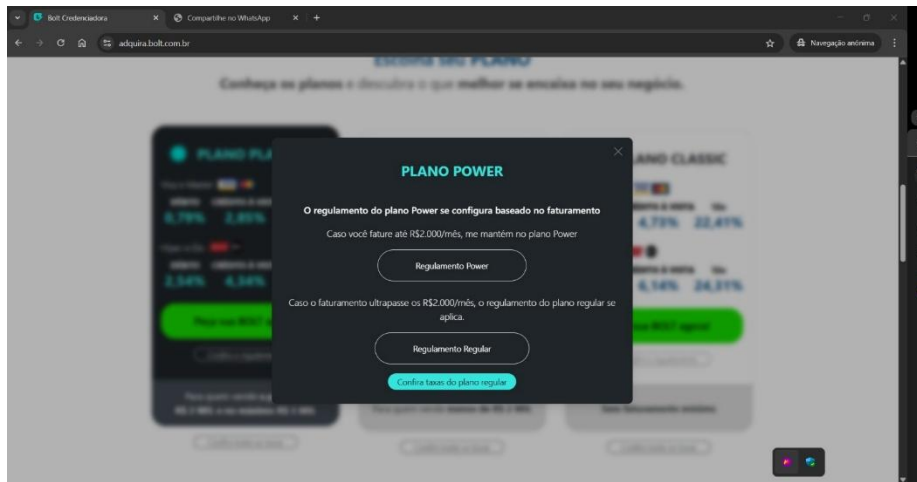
Bolt Credenciadora
Compartilhe no WhatsApp
adquira.bolt.com.br
Navegação anônima

Escolha seu PLANO
Conheça os planos e descubra o que melhor se encaixa no seu negócio.

PLANO PLA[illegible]
0,79% 2,85%
2,54% 4,34%

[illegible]ANO CLASSIC
4,73% 22,41%
6,14% 24,31%

PLANO POWER

O regulamento do plano Power se configura baseado no faturamento

Caso você fature até R$2.000/mês, me mantém no plano Power

Regulamento Power

Caso o faturamento ultrapasse os R$2.000/mês, o regulamento do plano regular se aplica.

Regulamento Regular

Confira taxas do plano regular